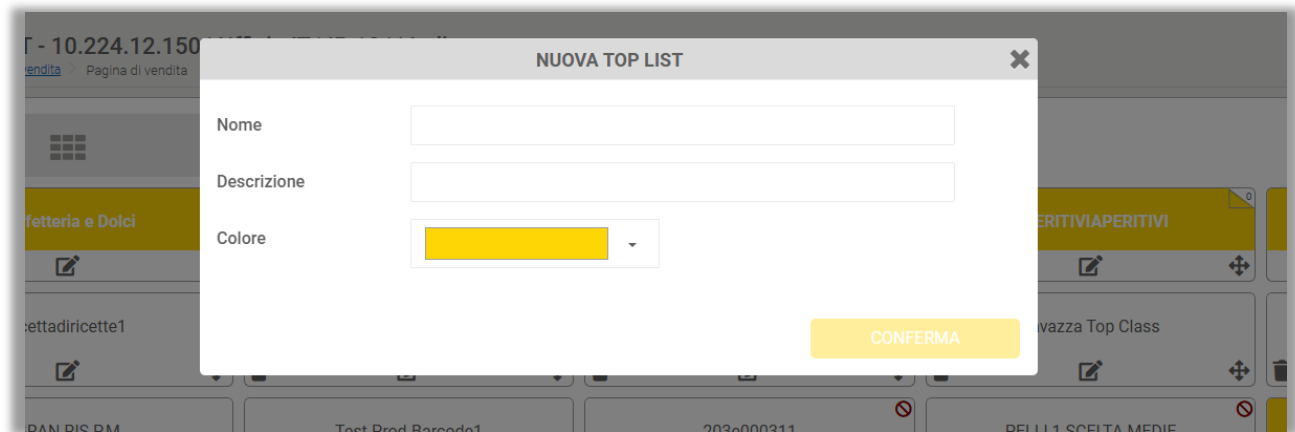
T - 10.224.12.150

endita > Pagina di vendita

NUOVA TOP LIST

Nome

Descrizione

Colore

CONFERMA

ffetteria e Dolci

ERITIVIAPERITIVI

0

cettadiricette1

vazza Top Class

PAN PIS RM

Test Prod Barcode1

203e000311

PELLI 1 SCELTA MEDIE